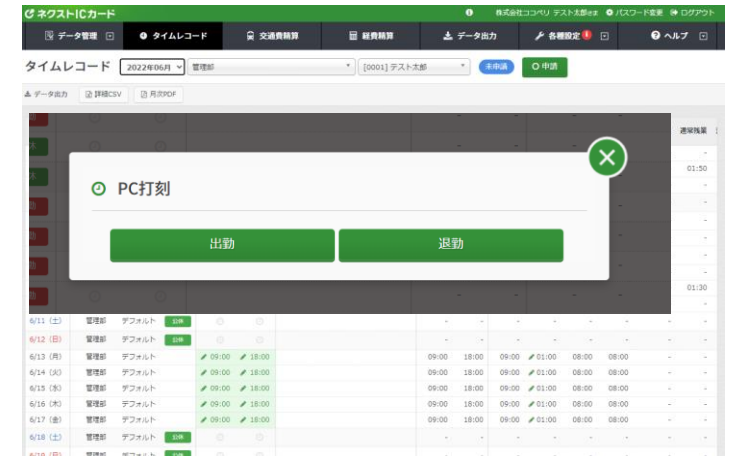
ネクストICカード
株式会社ココペリ テスト太郎さま パスワード変更 ログアウト

データ管理 タイムレコード 交通費精算 経費精算 データ出力 各種設定 ヘルプ

タイムレコード 2022年06月 管理部 [0001] テスト太郎 未申請 申請

データ出力 詳細CSV 月次PDF

遅刻残業
01:50
01:30

PC打刻

出勤 退勤

| | | | | | | | | | | | | |
|---|---|---|---|---|---|---|---|---|---|---|---|---|
| 6/11 (土) | 管理部 | デフォルト | 公休 | | | - | - | - | - | - | - | - |
| 6/12 (日) | 管理部 | デフォルト | 公休 | | | - | - | - | - | - | - | - |
| 6/13 (月) | 管理部 | デフォルト | | 09:00 | 18:00 | 09:00 | 18:00 | 09:00 | 01:00 | 08:00 | 08:00 | - |
| 6/14 (火) | 管理部 | デフォルト | | 09:00 | 18:00 | 09:00 | 18:00 | 09:00 | 01:00 | 08:00 | 08:00 | - |
| 6/15 (水) | 管理部 | デフォルト | | 09:00 | 18:00 | 09:00 | 18:00 | 09:00 | 01:00 | 08:00 | 08:00 | - |
| 6/16 (木) | 管理部 | デフォルト | | 09:00 | 18:00 | 09:00 | 18:00 | 09:00 | 01:00 | 08:00 | 08:00 | - |
| 6/17 (金) | 管理部 | デフォルト | | 09:00 | 18:00 | 09:00 | 18:00 | 09:00 | 01:00 | 08:00 | 08:00 | - |
| 6/18 (土) | 管理部 | デフォルト | 公休 | | | - | - | - | - | - | - | - |